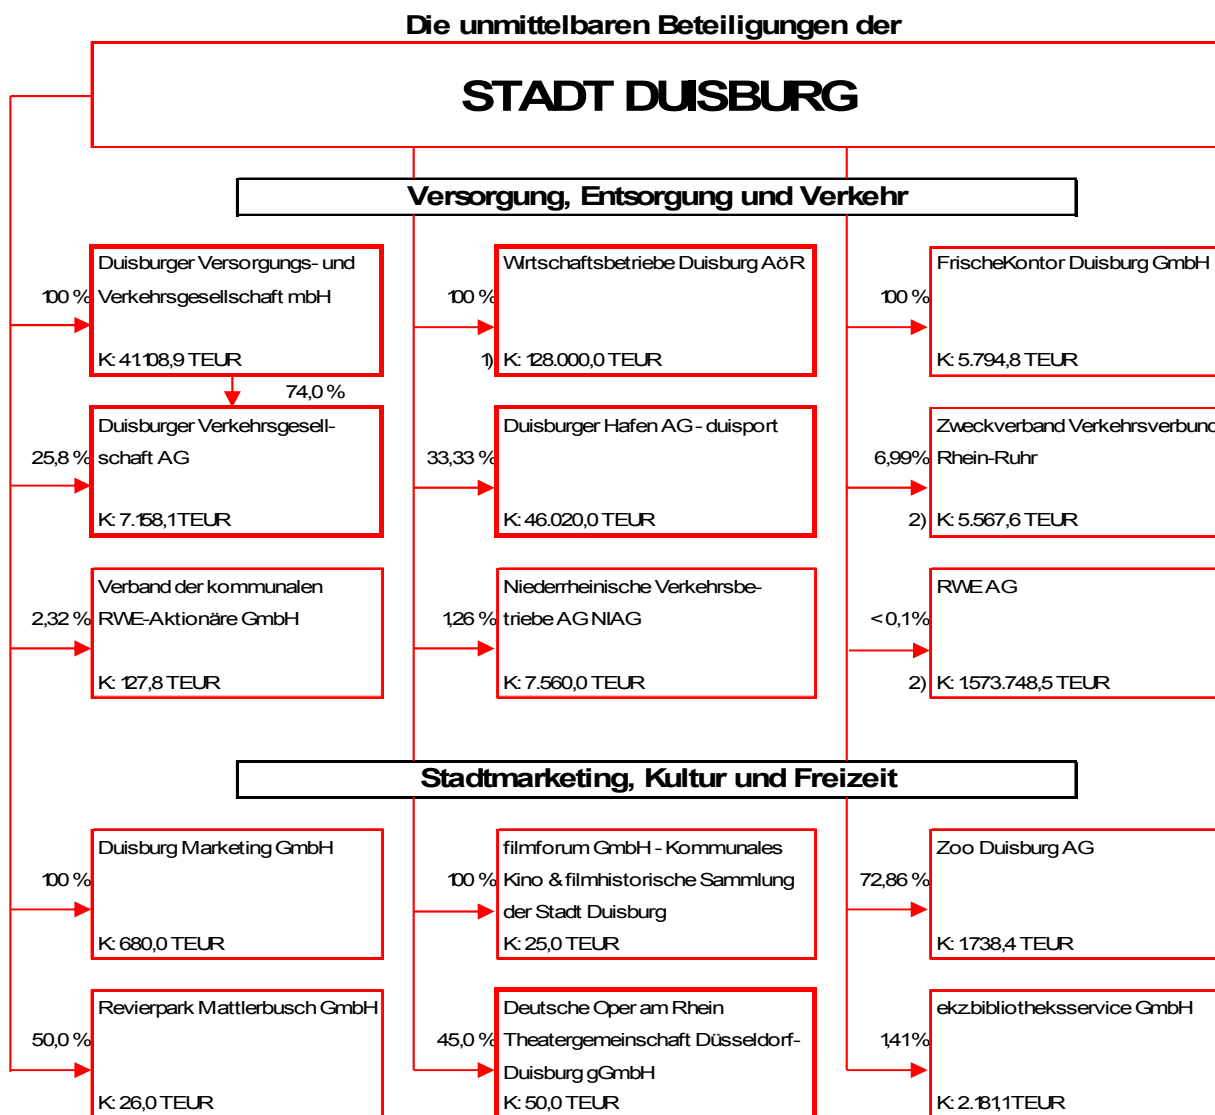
Die unmittelbaren Beteiligungen der

STADT DUISBURG

Versorgung, Entsorgung und Verkehr

100 %
Duisburger Versorgungs- und Verkehrsgesellschaft mbH
K: 41.108,9 TEUR

74,0 %

25,8 %
Duisburger Verkehrsgesellschaft AG
K: 7.158,1 TEUR

2,32 %
Verband der kommunalen RWE-Aktionäre GmbH
K: 127,8 TEUR

100 %
Wirtschaftsbetriebe Duisburg AöR
1) K: 128.000,0 TEUR

33,33 %
Duisburger Hafen AG - duisport
K: 46.020,0 TEUR

1,26 %
Niederrheinische Verkehrsbetriebe AG NIAG
K: 7.560,0 TEUR

100 %
FrischeKontor Duisburg GmbH
K: 5.794,8 TEUR

6,99%
Zweckverband Verkehrsverbund Rhein-Ruhr
2) K: 5.567,6 TEUR

< 0,1%
RWE AG
2) K: 1.573.748,5 TEUR

Stadtmarketing, Kultur und Freizeit

100 %
Duisburg Marketing GmbH
K: 680,0 TEUR

50,0 %
Revierpark Mattlerbusch GmbH
K: 26,0 TEUR

100 %
filmforum GmbH - Kommunales Kino & filmhistorische Sammlung der Stadt Duisburg
K: 25,0 TEUR

45,0 %
Deutsche Oper am Rhein Theatergemeinschaft Düsseldorf-Duisburg gGmbH
K: 50,0 TEUR

72,86 %
Zoo Duisburg AG
K: 1.738,4 TEUR

1,41%
ekz.bibliotheksservice GmbH
K: 2.181,1 TEUR